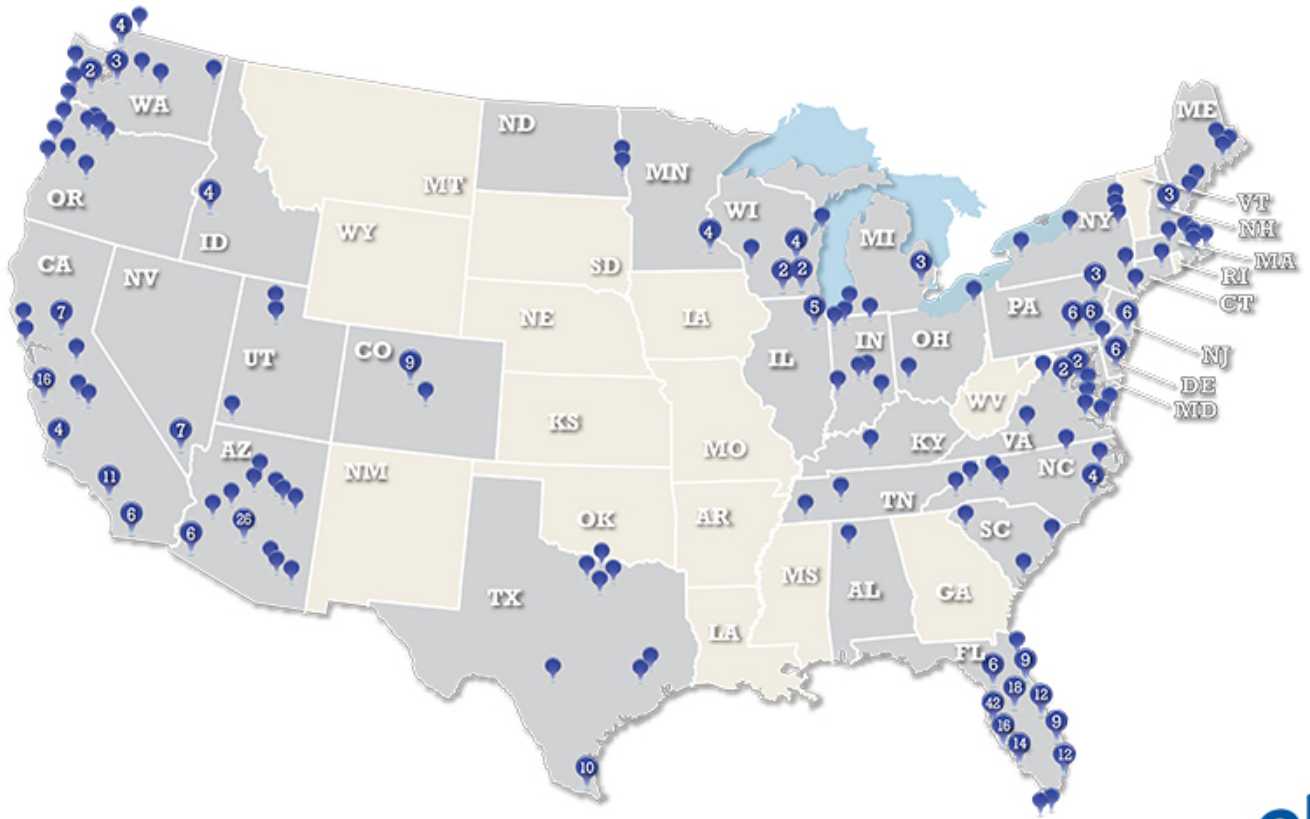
4
2 3
WA
OR
4
ID
CA
NV
7
16
4
11
6
7
UT
CO 9
AZ
26
6
MT
WY
ND
SD
NE
KS
NM
OK
TX
10
MN
4
WI 4
2 2
IA
MO
AR
LA
MS
AL
GA
IL
5
MI
3
IN
OH
KY
TN
WV
VA
NC
4
SC
FL
6
9
18
42
12
16
9
14
12
PA
6 6
6
2 2
6
3
NY
ME
3
VT
NH
MA
RI
CT
NJ
DE
MD